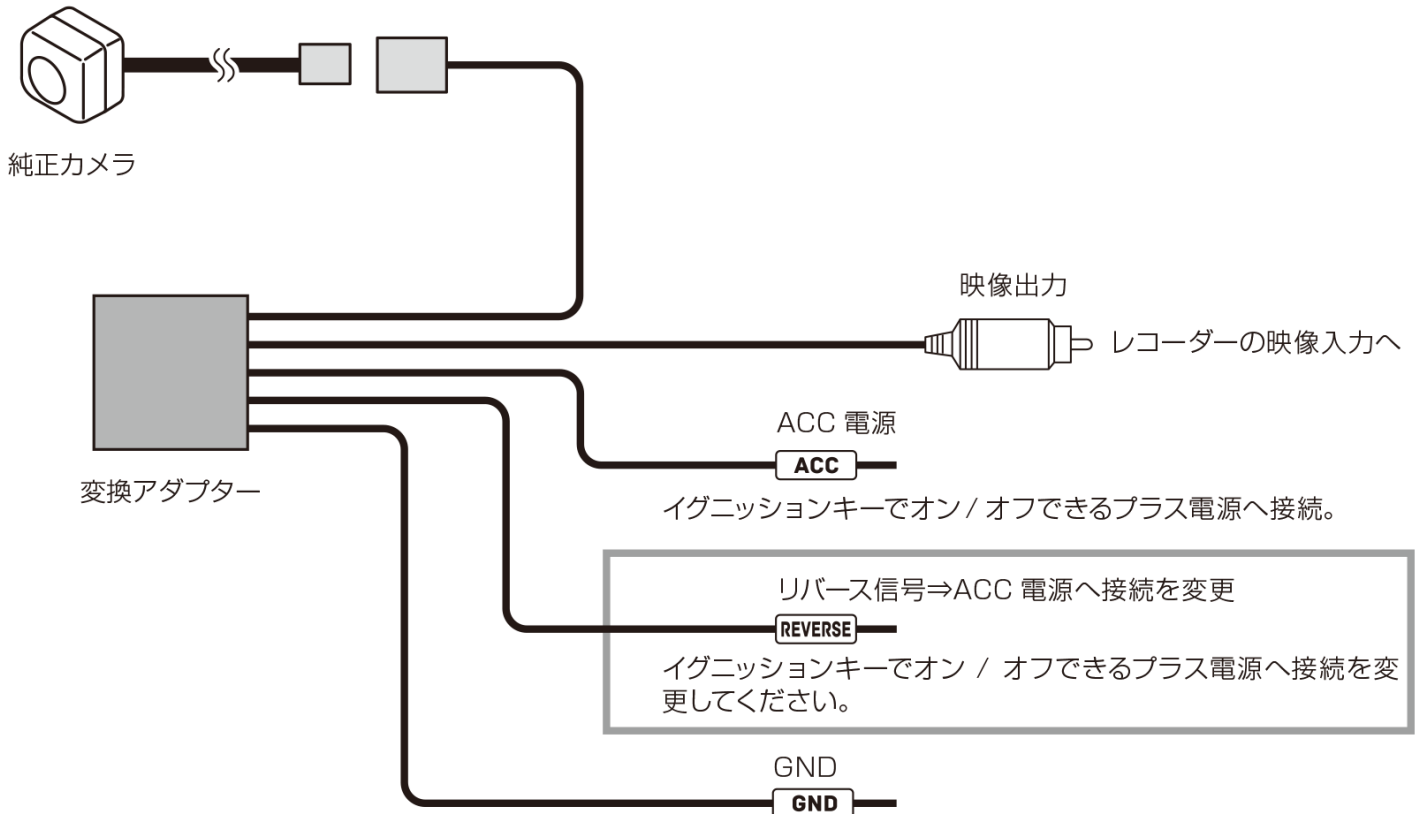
純正カメラ

映像出力

レコーダーの映像入力へ

変換アダプター

ACC 電源

ACC

イグニッションキーでオン / オフできるプラス電源へ接続。

リバース信号⇒ACC 電源へ接続を変更

REVERSE

イグニッションキーでオン / オフできるプラス電源へ接続を変更してください。

GND

GND